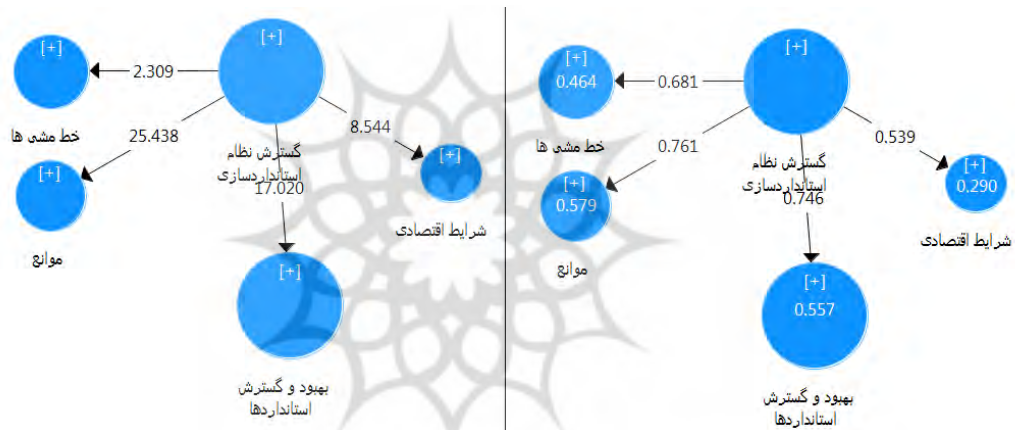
[+]

2.309

[+]

خط مشی ها

25.438

[+]

موانع

گسترش نظام استانداردسازی

17.020

8.544

[+]

شرایط اقتصادی

[+]

بهبود و گسترش استانداردها

[+]
0.464

0.681

[+]

خط مشی ها

0.761

[+]
0.579

موانع

گسترش نظام استانداردسازی

0.746

0.539

[+]
0.290

شرایط اقتصادی

[+]
0.557

بهبود و گسترش استانداردها